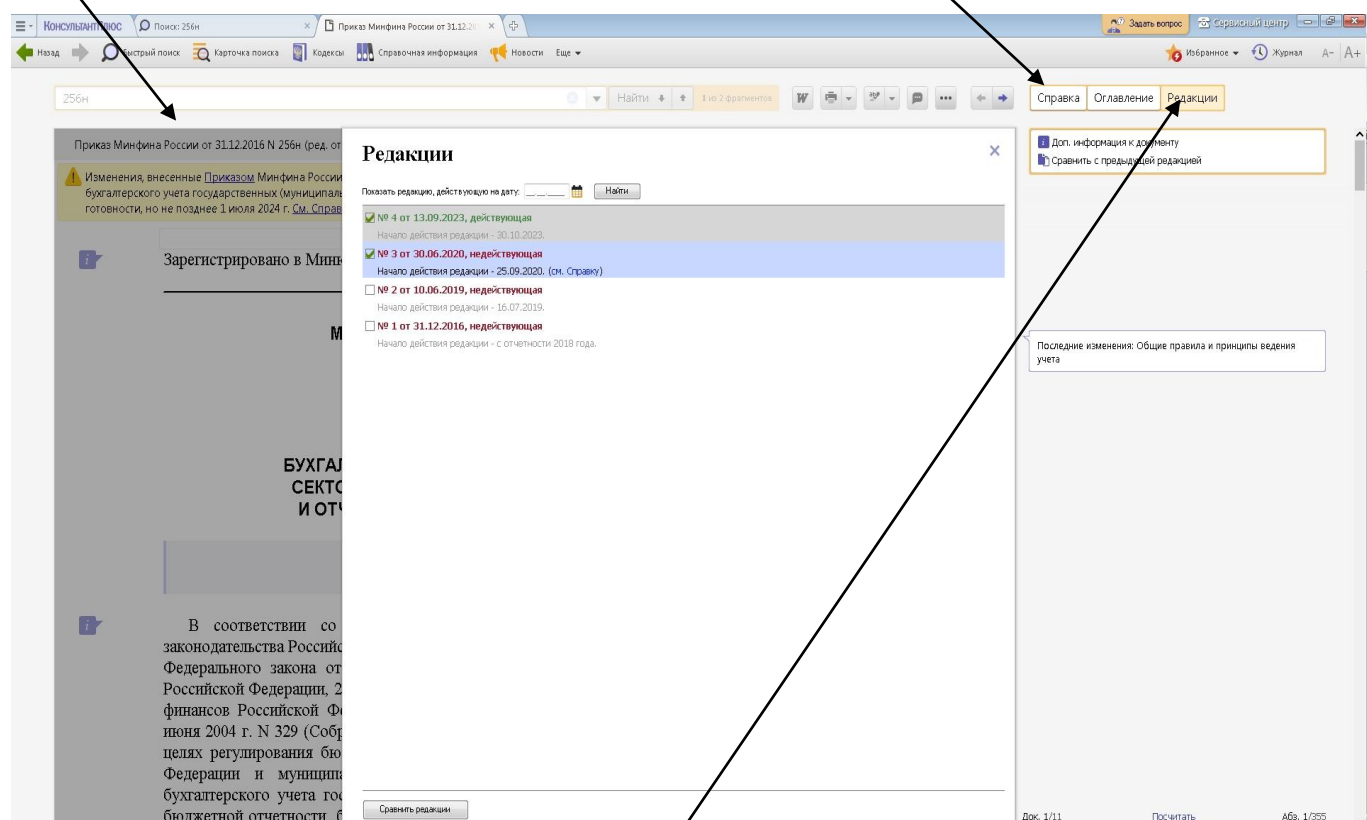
КонсультантПлюс Поиск: 256н Приказ Минфина России от 31.12.20

Задать вопрос Сервисный центр

Назад Быстрый поиск Карточка поиска Кодексы Справочная информация Новости Еще

Избранное Журнал A- A+

256н

Найти 1 из 2 фрагментов

Справка Оглавление Редакции

Приказ Минфина России от 31.12.2016 N 256н (ред. от

Изменения, внесенные Приказом Минфина России бухгалтерского учета государственных (муниципаль готовности, но не позднее 1 июля 2024 г. См. Справ

Зарегистрировано в Мини

М

БУХГАЛ
СЕКТО
И ОТЧ

В соответствии со законодательства Российс Федерального закона от Российской Федерации, 2 финансов Российской Фе июня 2004 г. N 329 (Собр целях регулирования бю Федерации и муниципа бухгалтерского учета гос бюджетной отчетности б

Редакции

Показать редакцию, действующую на дату: Найти

№ 4 от 13.09.2023, действующая
Начало действия редакции - 30.10.2023.

№ 3 от 30.06.2020, недействующая
Начало действия редакции - 25.09.2020. (см. Справку)

№ 2 от 10.06.2019, недействующая
Начало действия редакции - 16.07.2019.

№ 1 от 31.12.2016, недействующая
Начало действия редакции - с отчетности 2018 года.

Сравнить редакции

Доп. информация к документу
Сравнить с предыдущей редакцией

Последние изменения: Общие правила и принципы ведения учета

Док. 1/11 Посчитать Абз. 1/355